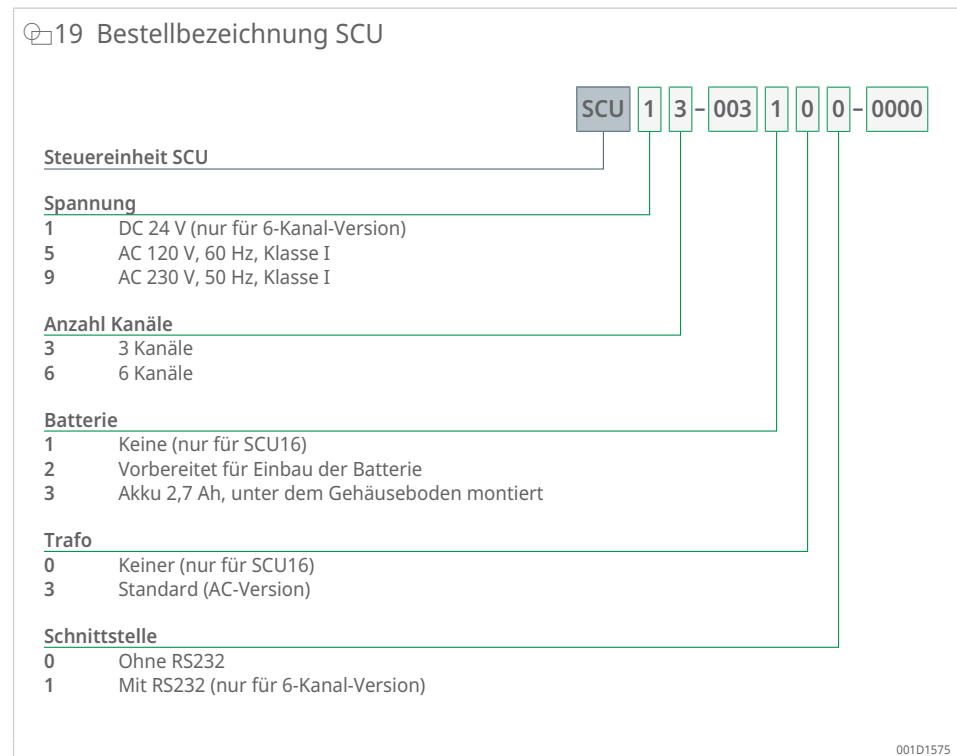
19 Bestellbezeichnung SCU

SCU 1 3 – 003 1 0 0 – 0000

Steuereinheit SCU

Spannung
1 DC 24 V (nur für 6-Kanal-Version)
5 AC 120 V, 60 Hz, Klasse I
9 AC 230 V, 50 Hz, Klasse I

Anzahl Kanäle
3 3 Kanäle
6 6 Kanäle

Batterie
1 Keine (nur für SCU16)
2 Vorbereitet für Einbau der Batterie
3 Akku 2,7 Ah, unter dem Gehäuseboden montiert

Trafo
0 Keiner (nur für SCU16)
3 Standard (AC-Version)

Schnittstelle
0 Ohne RS232
1 Mit RS232 (nur für 6-Kanal-Version)

001D1575